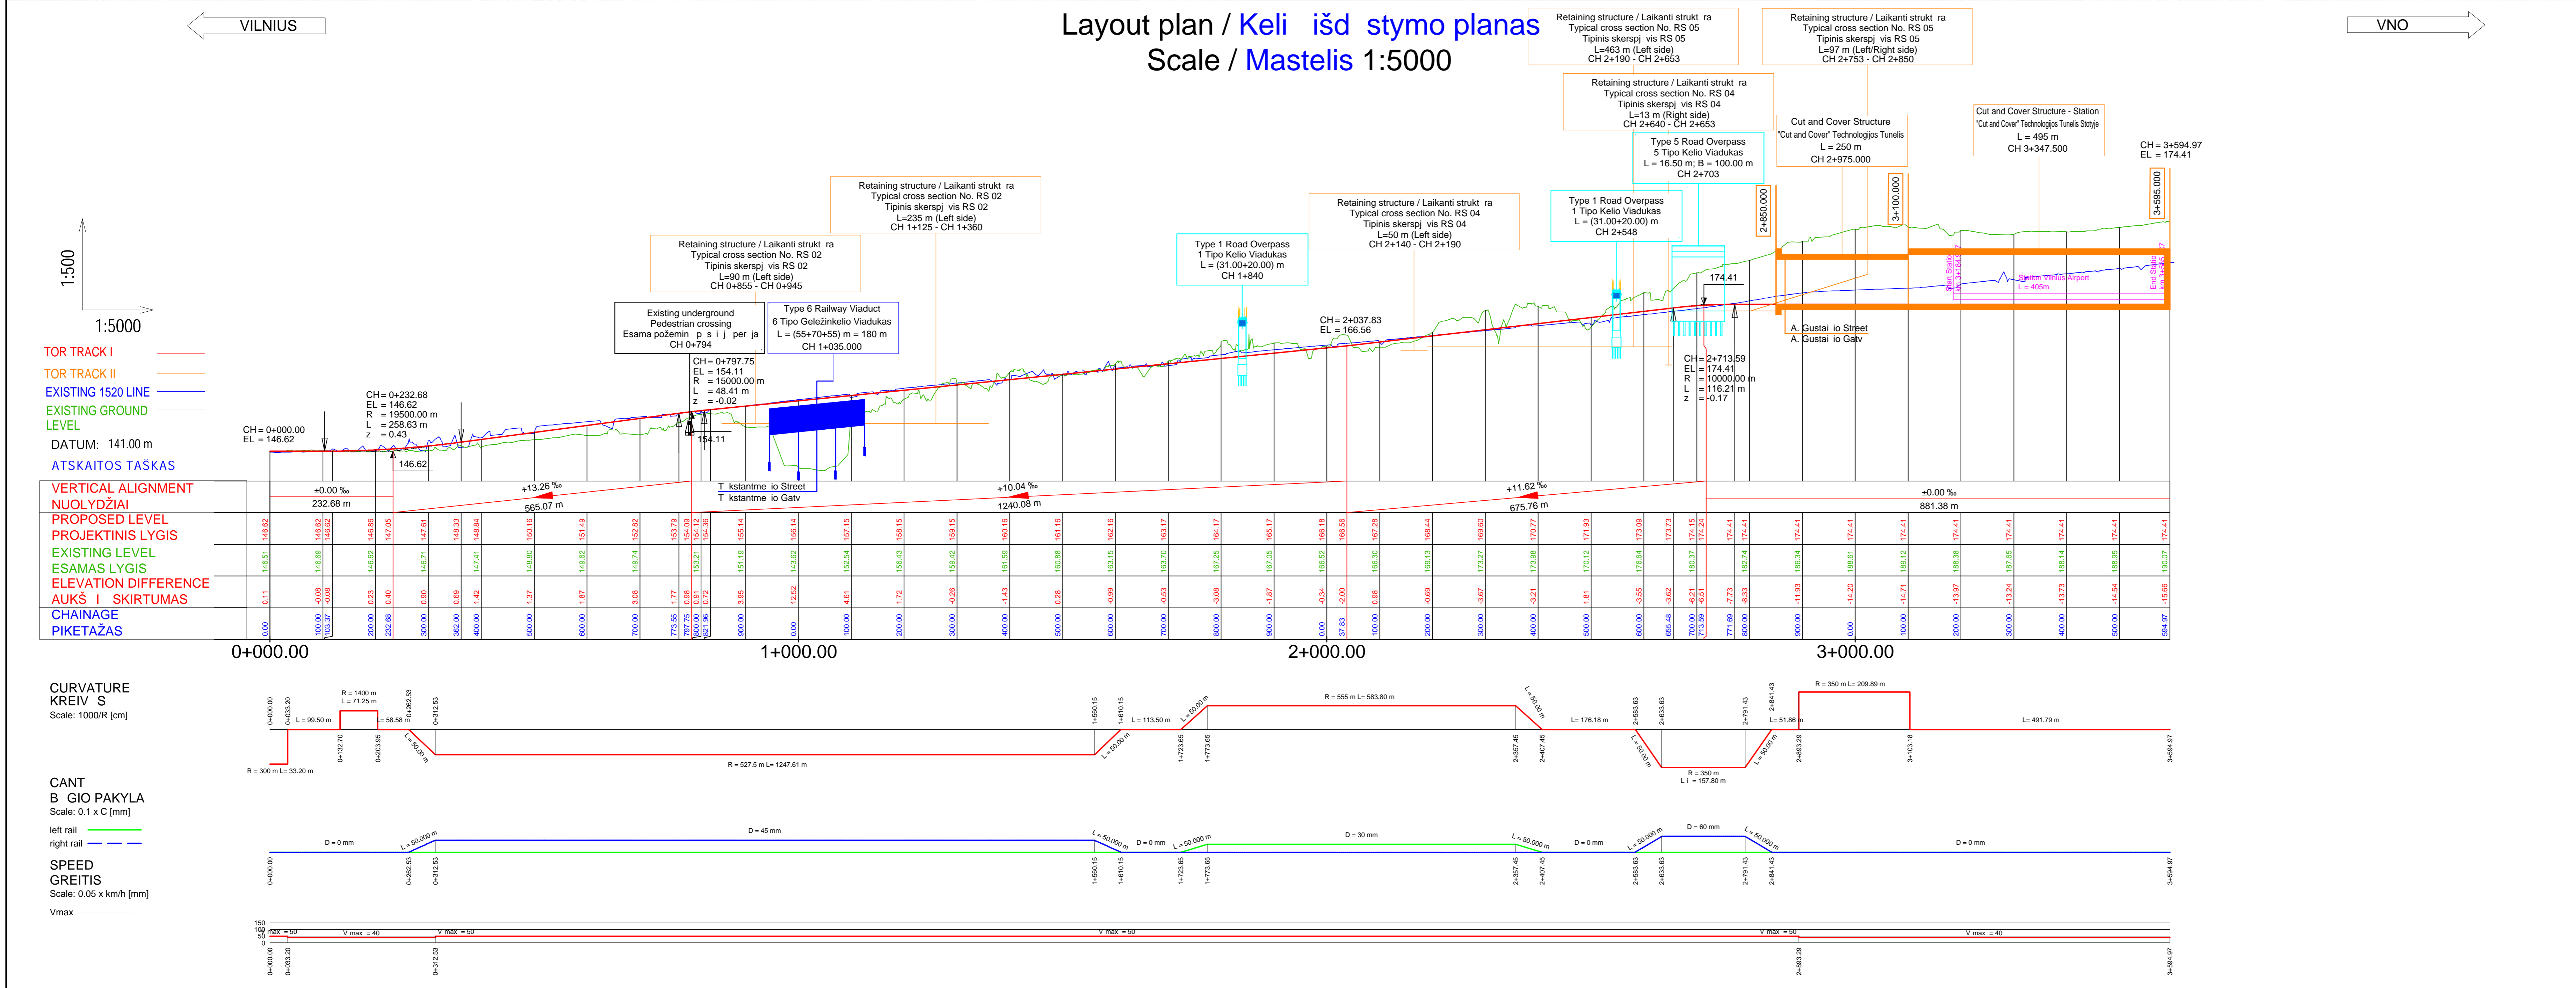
VILNIUS

Layout plan / Keli išd stymo planas
Scale / Mastelis 1:5000

VNO

Retaining structure / Laikanti strukt ra
Typical cross section No. RS 05
Tipinis skersp vis RS 05
L=463 m (Left side)
CH 2+190 - CH 2+653

Retaining structure / Laikanti strukt ra
Typical cross section No. RS 05
Tipinis skersp vis RS 05
L=97 m (Left/Right side)
CH 2+753 - CH 2+850

Retaining structure / Laikanti strukt ra
Typical cross section No. RS 04
Tipinis skersp vis RS 04
L=13 m (Right side)
CH 2+640 - CH 2+653

Cut and Cover Structure
"Cut and Cover" Technologijos Tunelis
L = 250 m
CH 2+975.000

Cut and Cover Structure - Station
"Cut and Cover" Technologijos Tunelis Stotyje
L = 495 m
CH 3+347.500

Type 5 Road Overpass
5 Tipo Kelio Viadukas
L = 16.50 m; B = 100.00 m
CH 2+703

CH = 3+594.97
EL = 174.41

Retaining structure / Laikanti strukt ra
Typical cross section No. RS 02
Tipinis skersp vis RS 02
L=235 m (Left side)
CH 1+125 - CH 1+360

Retaining structure / Laikanti strukt ra
Typical cross section No. RS 04
Tipinis skersp vis RS 04
L=50 m (Left side)
CH 2+140 - CH 2+190

Type 1 Road Overpass
1 Tipo Kelio Viadukas
L = (31.00+20.00) m
CH 2+548

Type 1 Road Overpass
1 Tipo Kelio Viadukas
L = (31.00+20.00) m
CH 1+840

Retaining structure / Laikanti strukt ra
Typical cross section No. RS 02
Tipinis skersp vis RS 02
L=90 m (Left side)
CH 0+855 - CH 0+945

Existing underground
Pedestrian crossing
Esama požemin p s i j per ja
CH 0+794

Type 6 Railway Viaduct
6 Tipo Geležinkelio Viadukas
L = (55+70+55) m = 180 m
CH 1+035.000

1:500
1:5000

TOR TRACK I
TOR TRACK II
EXISTING 1520 LINE
EXISTING GROUND LEVEL
DATUM: 141.00 m
ATSKAITOS TAŠKAS

CH = 0+000.00
EL = 146.62

CH = 0+232.68
EL = 146.62
R = 19500.00 m
L = 258.63 m
z = 0.43

146.62

CH = 0+797.75
EL = 154.11
R = 15000.00 m
L = 48.41 m
z = -0.02

154.11

CH = 2+037.83
EL = 166.56

174.41

CH = 2+713.59
EL = 174.41
R = 10000.00 m
L = 116.21 m
z = -0.17

A. Gustai io Street
A. Gustai io Gatv

T kstantme io Street
T kstantme io Gatv

2+850.000
3+100.000
3+595.000

Station Vilnius Airport
L = 405m

VERTICAL ALIGNMENT
NUOLYDŽIAI
±0.00 ‰
232.68 m
+13.26 ‰
565.07 m
+10.04 ‰
1240.08 m
+11.62 ‰
675.76 m
±0.00 ‰
881.38 m

PROPOSED LEVEL
PROJEKTINIS LYGIS
EXISTING LEVEL
ESAMAS LYGIS
ELEVATION DIFFERENCE
AUKŠ I SKIRTUMAS
CHAINAGE
PIKETAŽAS

0+000.00
1+000.00
2+000.00
3+000.00

CURVATURE
KREIV S
Scale: 1000/R [cm]

R = 300 m L= 33.20 m
L = 99.50 m
R = 1400 m
L = 71.25 m
L = 58.58 m
L = 50.00 m
R = 527.5 m L= 1247.61 m
L = 50.00 m
L = 113.50 m
L = 50.00 m
R = 555 m L= 583.80 m
L = 50.00 m
L = 176.18 m
L = 50.00 m
R = 350 m
L i = 157.80 m
L = 50.00 m
L= 51.86 m
R = 350 m L= 209.89 m
L= 491.79 m

CANT
B GIO PAKYLA
Scale: 0.1 x C [mm]
left rail
right rail

D = 0 mm
L = 50.000 m
D = 45 mm
L = 50.000 m
D = 0 mm
L = 50.000 m
D = 30 mm
L = 50.000 m
D = 0 mm
L = 50.000 m
D = 60 mm
L = 50.000 m
D = 0 mm

SPEED
GREITIS
Scale: 0.05 x km/h [mm]
Vmax

150
100
50
0
V max = 50
V max = 40
V max = 50
V max = 50
V max = 50
V max = 40